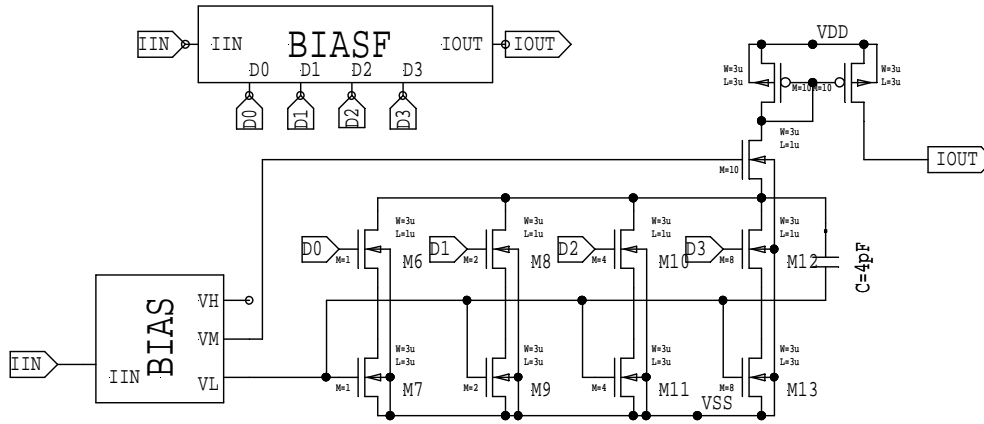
IIN
IIN
BIASF
IOUT
IOUT
D0
D1
D2
D3
D0
D1
D2
D3
VDD
W=3u
L=3u
M=10
M=10
W=3u
L=3u
W=3u
L=1u
M=10
IOUT
W=3u
L=1u
W=3u
L=1u
W=3u
L=1u
W=3u
L=1u
D0
M=1
M6
D1
M=2
M8
D2
M=4
M10
D3
M=8
M12
C=4pF
BIAS
VH
VM
VL
IIN
IIN
W=3u
L=3u
M=1
M7
W=3u
L=3u
M=2
M9
W=3u
L=3u
M=4
M11
VSS
W=3u
L=3u
M=8
M13